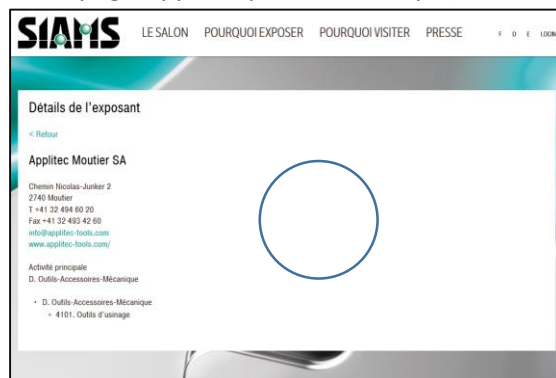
SIAMS LE SALON POURQUOI EXPOSER POURQUOI VISITER PRESSE F D E LOGIN

Détails de l'exposant

< Retour

Applitec Moutier SA

Chemin Nicolas-Junker 2
2740 Moutier
T +41 32 494 60 20
Fax +41 32 493 42 60
info@applitec-tools.com
www.applitec-tools.com/

Activité principale
D. Outils-Accessoires-Mécanique

- D. Outils-Accessoires-Mécanique
  - 4101. Outils d'usinage